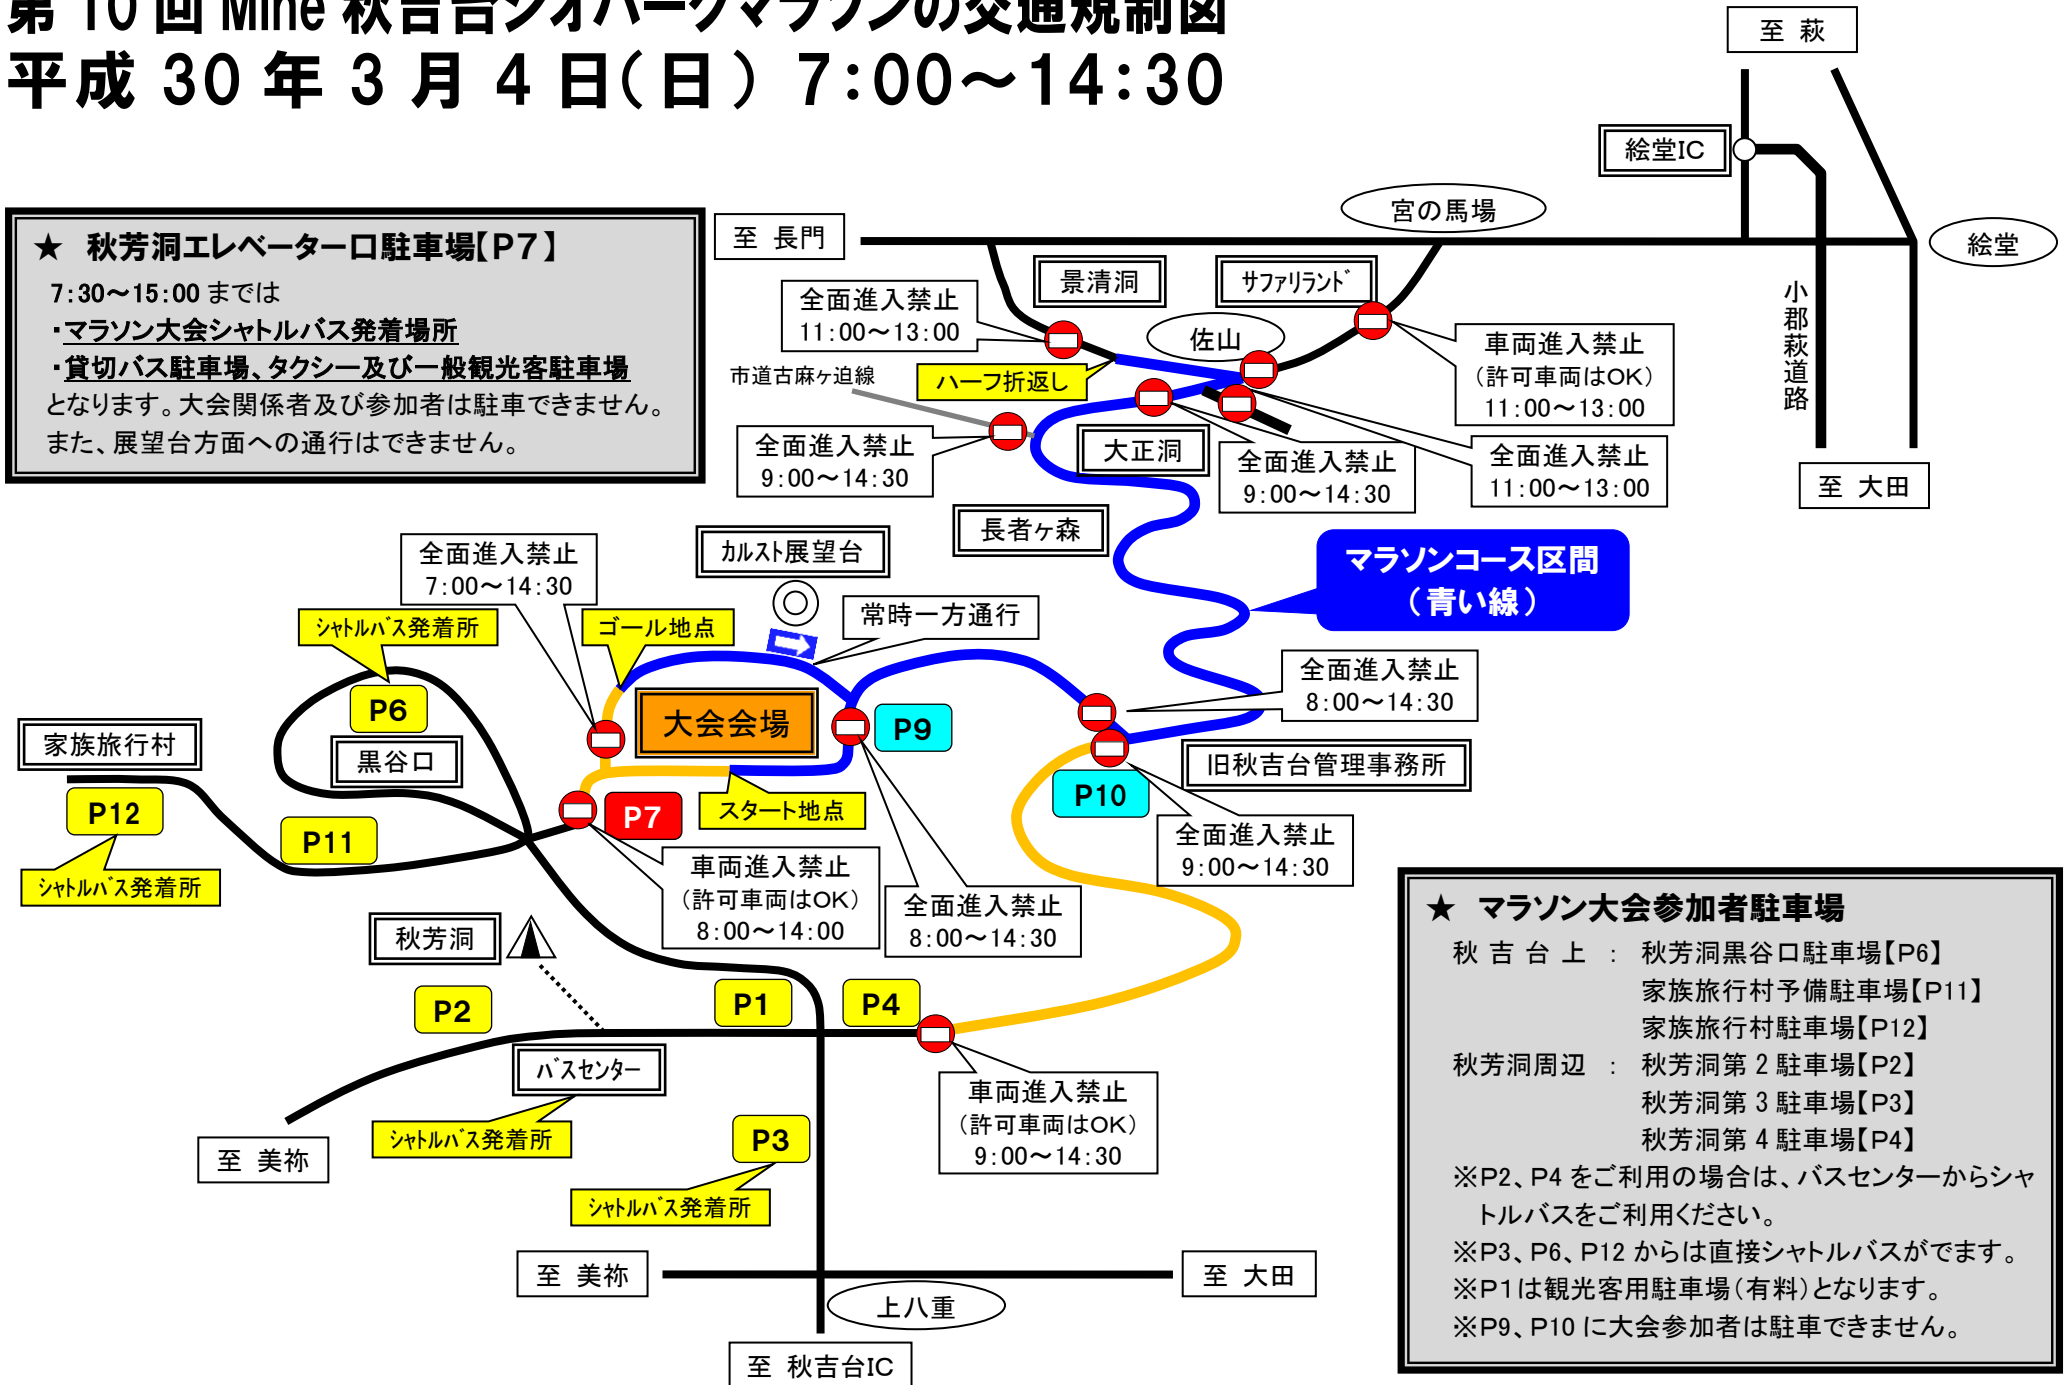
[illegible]

平成 30 年 3 月 4 日(日) 7:00～14:30

至 萩

絵堂IC

宮の馬場

絵堂

★ 秋芳洞エレベーター口駐車場【P7】
7:30～15:00 までは
・マラソン大会シャトルバス発着場所
・貸切バス駐車場、タクシー及び一般観光客駐車場
となります。大会関係者及び参加者は駐車できません。
また、展望台方面への通行はできません。

至 長門

景清洞

ｻﾌｧﾘﾗﾝﾄﾞ

全面進入禁止
11:00～13:00

佐山

車両進入禁止
(許可車両はOK)
11:00～13:00

小郡萩道路

市道古麻ヶ迫線

ハーフ折返し

全面進入禁止
9:00～14:30

大正洞

全面進入禁止
9:00～14:30

全面進入禁止
11:00～13:00

至 大田

長者ヶ森

カルスト展望台

全面進入禁止
7:00～14:30

マラソンコース区間
(青い線)

シャトルバス発着所

ゴール地点

常時一方通行

全面進入禁止
8:00～14:30

P6

大会会場

P9

家族旅行村

黒谷口

旧秋吉台管理事務所

P10

P12

P11

P7

スタート地点

シャトルバス発着所

車両進入禁止
(許可車両はOK)
8:00～14:00

全面進入禁止
8:00～14:30

全面進入禁止
9:00～14:30

★ マラソン大会参加者駐車場
秋吉台上 : 秋芳洞黒谷口駐車場【P6】
家族旅行村予備駐車場【P11】
家族旅行村駐車場【P12】
秋芳洞周辺 : 秋芳洞第 2 駐車場【P2】
秋芳洞第 3 駐車場【P3】
秋芳洞第 4 駐車場【P4】
※P2、P4 をご利用の場合は、バスセンターからシャトルバスをご利用ください。
※P3、P6、P12 からは直接シャトルバスがでます。
※P1は観光客用駐車場(有料)となります。
※P9、P10 に大会参加者は駐車できません。

秋芳洞

P2

P1

P4

バスセンター

車両進入禁止
(許可車両はOK)
9:00～14:30

至 美祢

シャトルバス発着所

P3

シャトルバス発着所

至 美祢

至 大田

上八重

至 秋吉台IC